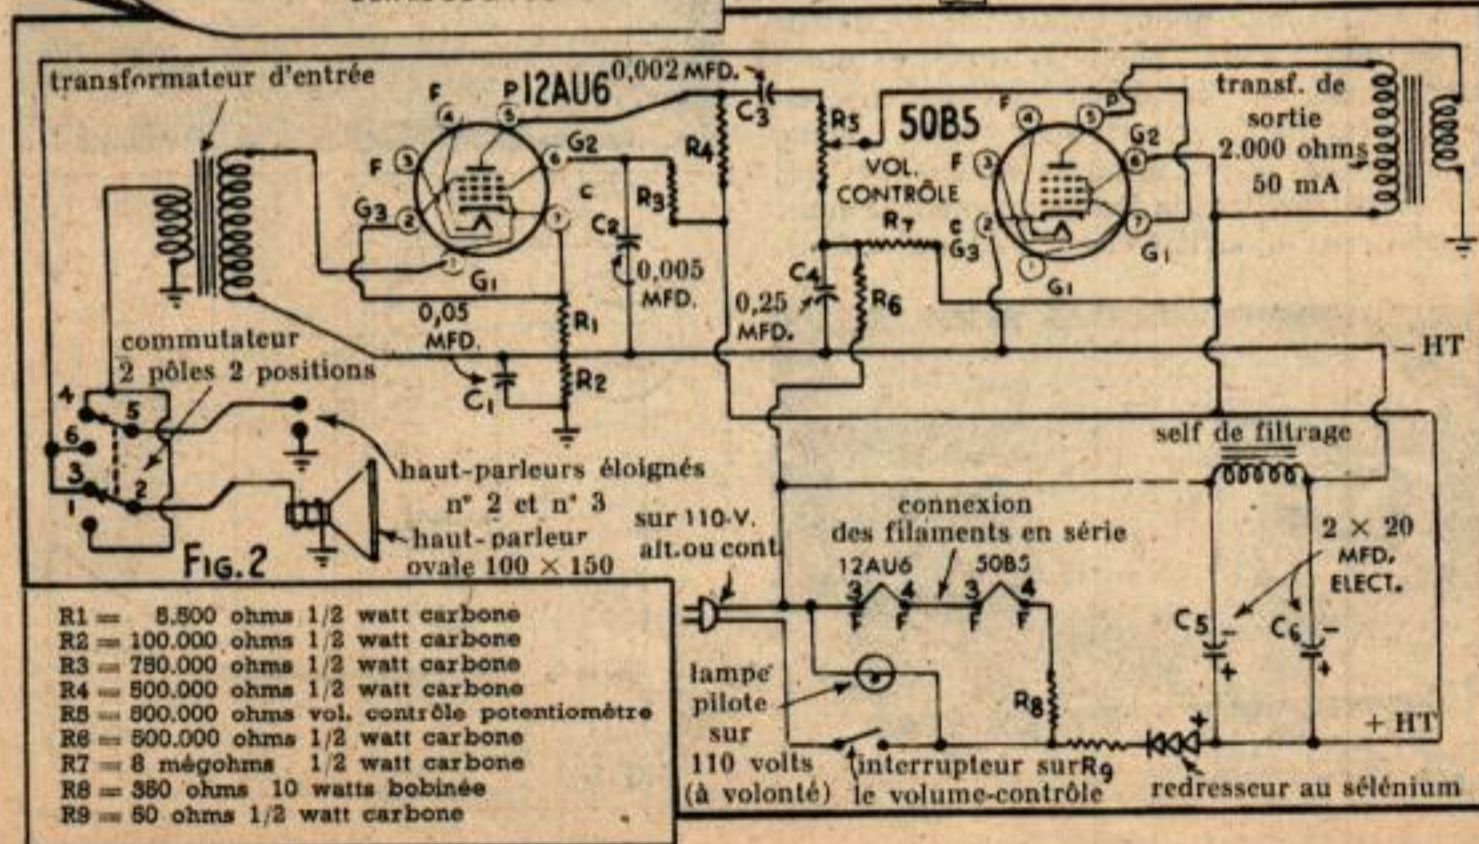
transformateur d'entrée

F ④ P ⑤ 12AU6 0,002 MFD.

F ③ ⑥ G2

G3 ② ⑦

① G1

C3 R5 R4 R3 C C2 0,005 MFD.

0,05 MFD. R1 R2 C1

50B5 VOL. CONTRÔLE

F ④ ⑤ P G2

F ③ ⑥

C ② G3 ⑦ G1

① G1

R7 C4 0,25 MFD. R6

transf. de sortie 2.000 ohms 50 mA

– HT

commutateur 2 pôles 2 positions

4 5 6 3 2 1

haut-parleurs éloignés n° 2 et n° 3

haut-parleur ovale 100 × 150

FIG. 2

sur 110-V. alt.ou cont.

self de filtrage

connexion des filaments en série

12AU6 3 4 F F 50B5 3 4 F F

2 × 20 MFD. ELECT.

C5 C6

lampe pilote sur 110 volts (à volonté)

R8

interrupteur sur le volume-contrôle R9

+ HT

redresseur au sélénium

R1 = 5.500 ohms 1/2 watt carbone
R2 = 100.000 ohms 1/2 watt carbone
R3 = 750.000 ohms 1/2 watt carbone
R4 = 500.000 ohms 1/2 watt carbone
R5 = 500.000 ohms vol. contrôle potentiomètre
R6 = 500.000 ohms 1/2 watt carbone
R7 = 8 mégohms 1/2 watt carbone
R8 = 350 ohms 10 watts bobinée
R9 = 50 ohms 1/2 watt carbone